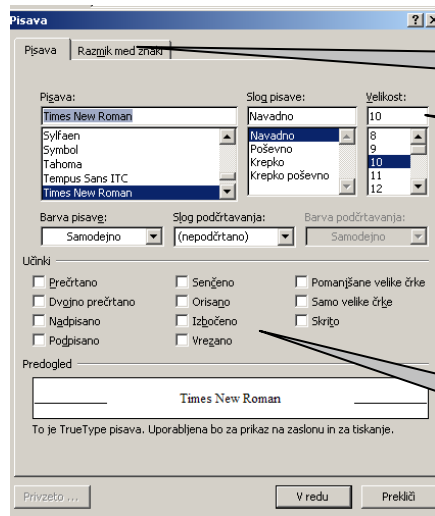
Pisava

Pisava | Razmik med znaki

Pisava:
Times New Roman
Sylfaen
Symbol
Tahoma
Tempus Sans ITC
Times New Roman

Slog pisave:
Navadno
Navadno
Poševno
Krepko
Krepko poševno

Velikost:
10
8
9
10
11
12

Barva pisave:
Samodejno

Slog podčrtavanja:
(nepodčrtano)

Barva podčrtavanja:
Samodejno

Učinki
Prečrtano
Dvojno prečrtano
Nadpisano
Podpisano
Senčeno
Orisano
Izbočeno
Vrezano
Pomanjšane velike črke
Samo velike črke
Skrito

Predogled
Times New Roman
To je TrueType pisava. Uporabljena bo za prikaz na zaslonu in za tiskanje.

Privzeto ...
V redu
Prekliči